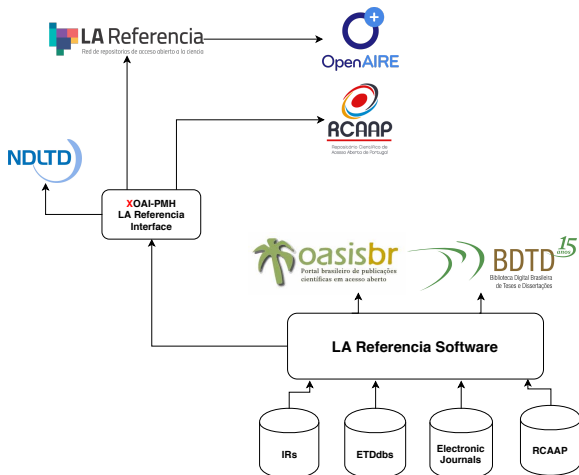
LA Referencia
Red de repositorios de acceso abierto a la ciencia

OpenAIRE

RCAAP
Repositório Científico de Acesso Aberto de Portugal

NDLTD

XOAI-PMH
LA Referencia
Interface

oasisbr
Portal brasileiro de publicações científicas em acesso aberto

BDTD 15 anos
Biblioteca Digital Brasileira de Teses e Dissertações

LA Referencia Software

IRs

ETDdbs

Electronic Journals

RCAAP